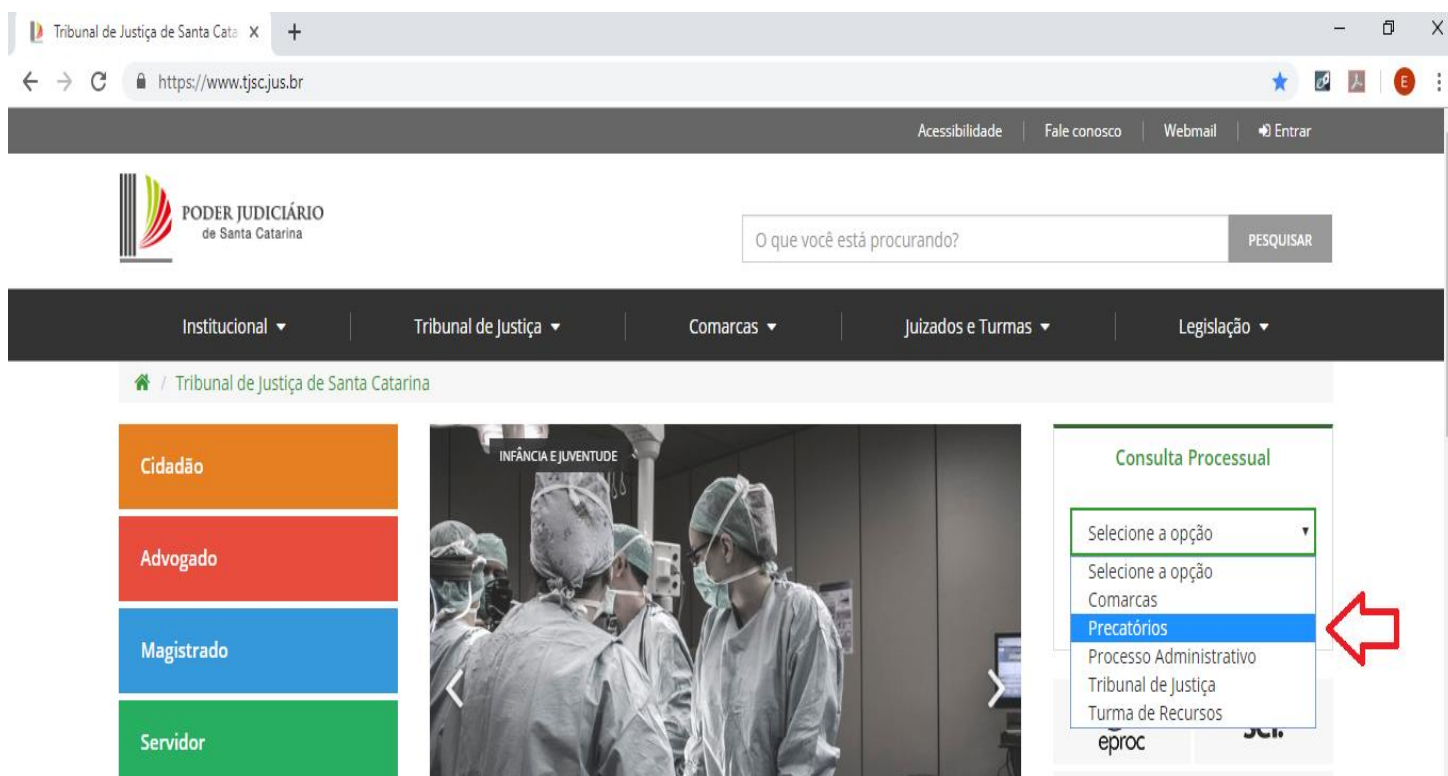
Tribunal de Justiça de Santa Cata ×

https://www.tjsc.jus.br

Acessibilidade | Fale conosco | Webmail | Entrar

PODER JUDICIÁRIO
de Santa Catarina

O que você está procurando?
PESQUISAR

Institucional ▾ | Tribunal de Justiça ▾ | Comarcas ▾ | Juizados e Turmas ▾ | Legislação ▾

/ Tribunal de Justiça de Santa Catarina

Cidadão
Advogado
Magistrado
Servidor

INFÂNCIA E JUVENTUDE

Consulta Processual

Selecione a opção
Selecione a opção
Comarcas
Precatórios
Processo Administrativo
Tribunal de Justiça
Turma de Recursos

eproc
sei.